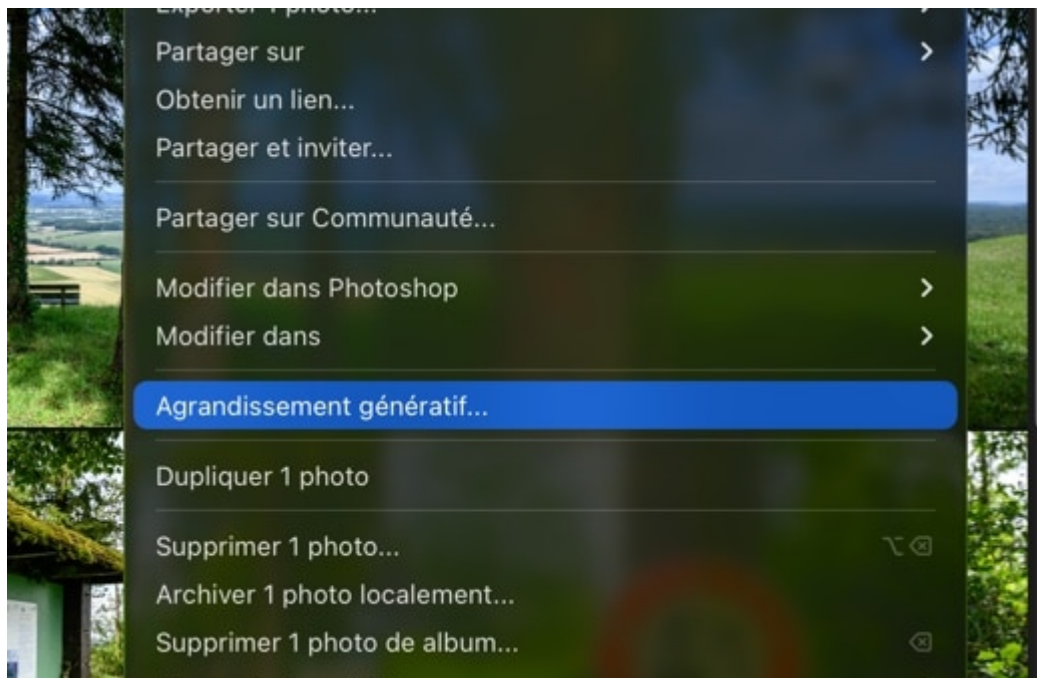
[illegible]

Partager sur

Obtenir un lien...

Partager et inviter...

Partager sur Communauté...

Modifier dans Photoshop

Modifier dans

Agrandissement génératif...

Dupliquer 1 photo

Supprimer 1 photo... ⌥⌫

Archiver 1 photo localement...

Supprimer 1 photo de album... ⌫